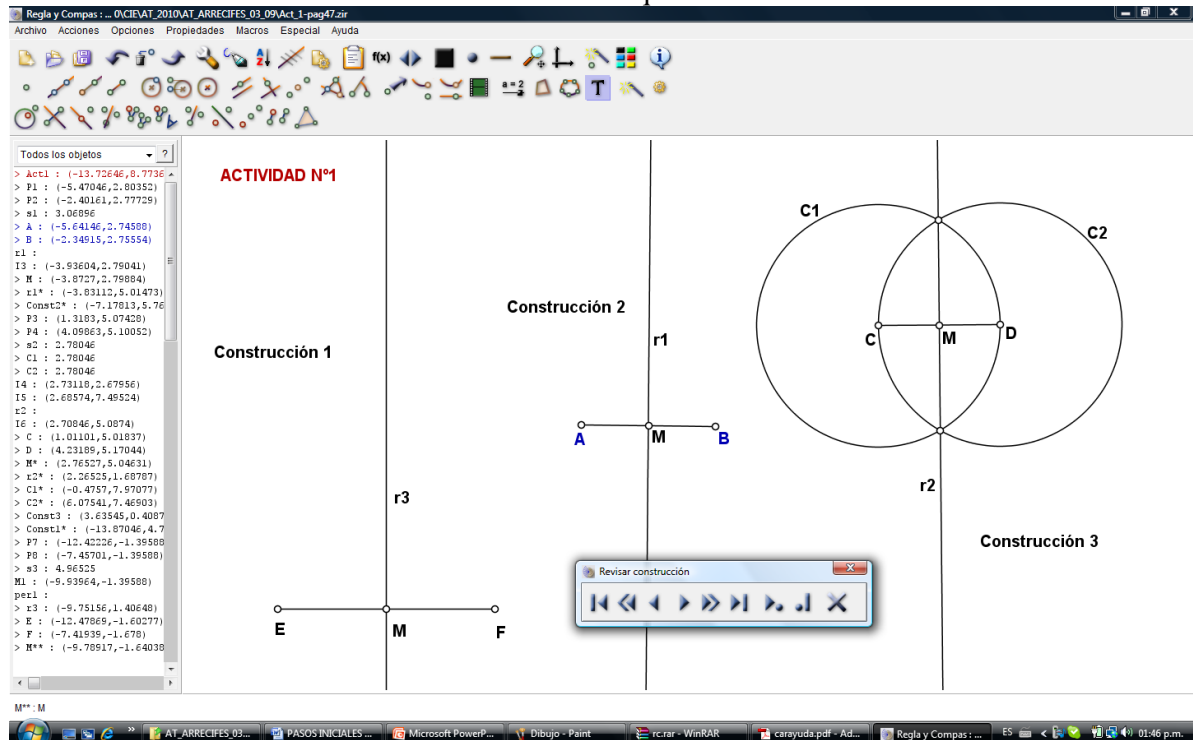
Regla y Compas : ... 0\CIE\AT_2010\AT_ARRECIFES_03_09\Act_1-pag47.zir

Archivo Acciones Opciones Propiedades Macros Especial Ayuda

Todos los objetos ?

> Act1 : (-13.72646,8.7736
> P1 : (-5.47046,2.80352)
> P2 : (-2.40161,2.77729)
> s1 : 3.06896
> A : (-5.64146,2.74588)
> B : (-2.34915,2.75554)
r1 :
I3 : (-3.93604,2.79041)
> M : (-3.8727,2.79884)
> r1* : (-3.83112,5.01473)
> Const2* : (-7.17813,5.76
> P3 : (1.3183,5.07428)
> P4 : (4.09863,5.10052)
> s2 : 2.78046
> C1 : 2.78046
> C2 : 2.78046
I4 : (2.73118,2.67956)
I5 : (2.68574,7.49524)
r2 :
I6 : (2.70846,5.0874)
> C : (1.01101,5.01837)
> D : (4.23189,5.17044)
> M* : (2.76527,5.04631)
> r2* : (2.26525,1.60787)
> C1* : (-0.4757,7.97077)
> C2* : (6.07541,7.46903)
> Const3 : (3.63545,0.4087
> Const1* : (-13.87046,4.7
> P7 : (-12.42226,-1.39588
> P8 : (-7.45701,-1.39588)
> s3 : 4.96525
M1 : (-9.93964,-1.39588)
per1 :
> r3 : (-9.75156,1.40648)
> E : (-12.47869,-1.60277)
> F : (-7.41939,-1.678)
> M** : (-9.78917,-1.64038

ACTIVIDAD Nº1

Construcción 1

Construcción 2

Construcción 3

r1

r2

r3

A M B

C M D

C1

C2

E M F

Revisar construcción

M** : M

AT_ARRECIFES_03... PASOS INICIALES ... Microsoft PowerP... Dibujo - Paint rc.rar - WinRAR carayuda.pdf - Ad... Regla y Compas : ... ES 01:46 p.m.